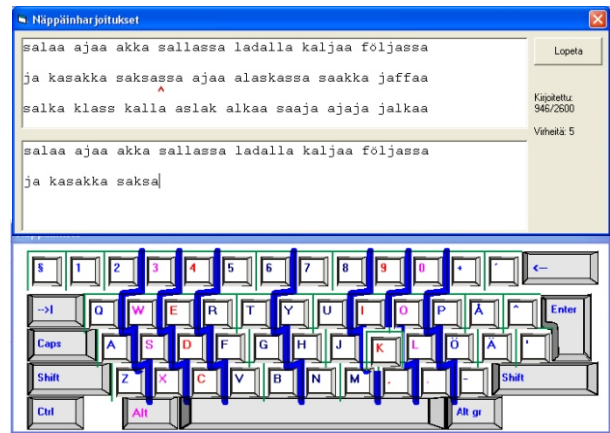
Näppäinharjoitukset

salaa ajaa akka sallassa ladalla kaljaa följassa

ja kasakka saksassa ajaa alaskassa saakka jaffaa

salka klass kalla aslak alkaa saaja ajaja jalkaa

salaa ajaa akka sallassa ladalla kaljaa följassa

ja kasakka saksa

Lopeta

Kirjoitettu: 946/2600

Virheitä: 5

§ 1 2 3 4 5 6 7 8 9 0 + ´ ←

→I Q W E R T Y U I O P Å ^ Enter

Caps A S D F G H J K L Ö Ä '

Shift Z X C V B N M , . - Shift

Ctrl Alt Alt gr